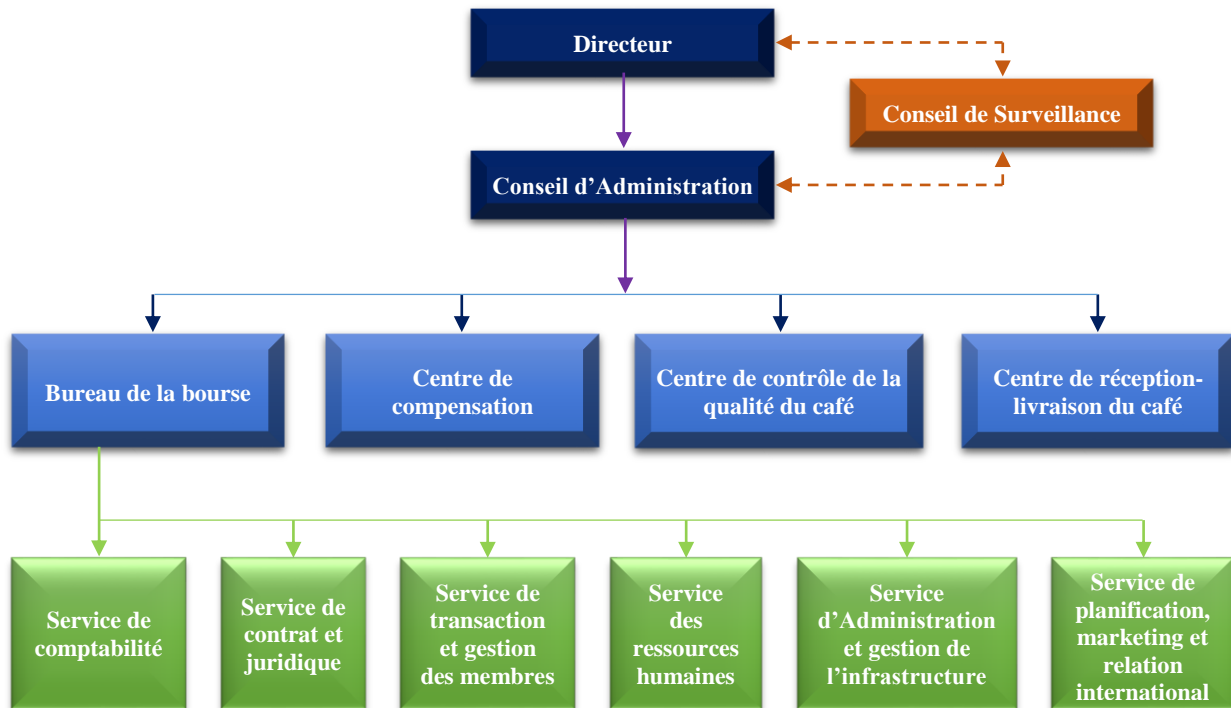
Directeur

Conseil de Surveillance

Conseil d’Administration

Bureau de la bourse

Centre de compensation

Centre de contrôle de la qualité du café

Centre de réception-livraison du café

Service de comptabilité

Service de contrat et juridique

Service de transaction et gestion des membres

Service des ressources humaines

Service d’Administration et gestion de l’infrastructure

Service de planification, marketing et relation international